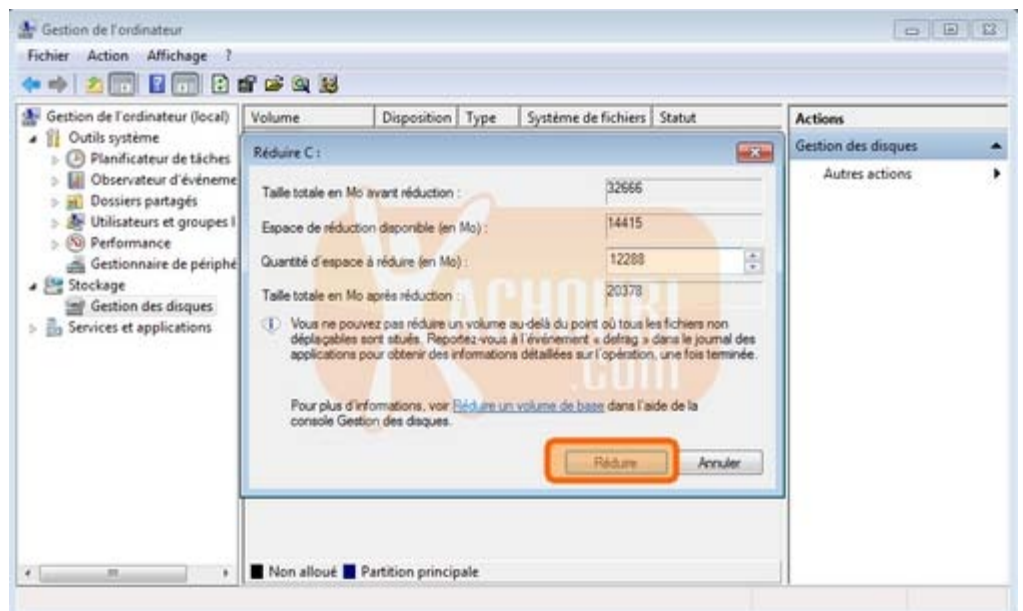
Gestion de l'ordinateur

Fichier Action Affichage ?

Gestion de l'ordinateur (local)
Outils système
Planificateur de tâches
Observateur d'événeme
Dossiers partagés
Utilisateurs et groupes l
Performance
Gestionnaire de périphé
Stockage
Gestion des disques
Services et applications

| Volume | Disposition | Type | Système de fichiers | Statut |
|---|---|---|---|---|

Actions
Gestion des disques
Autres actions

Réduire C :

Taille totale en Mo avant réduction : 32666

Espace de réduction disponible (en Mo) : 14415

Quantité d'espace à réduire (en Mo) : 12288

Taille totale en Mo après réduction : 20378

Vous ne pouvez pas réduire un volume au-delà du point où tous les fichiers non déplaçables sont situés. Reportez-vous à l'événement « defrag » dans le journal des applications pour obtenir des informations détaillées sur l'opération, une fois terminée.

Pour plus d'informations, voir Réduire un volume de base dans l'aide de la console Gestion des disques.

Réduire Annuler

KACHOUKI .com

Non alloué Partition principale